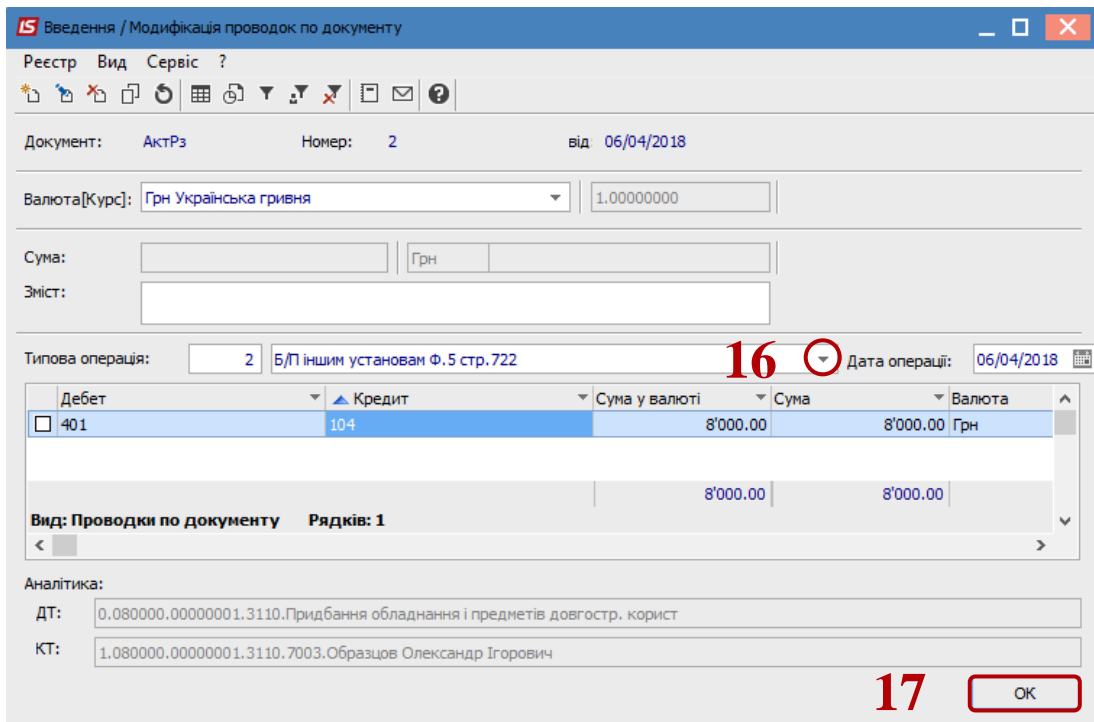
IS Введення / Модифікація проводок по документу

Реєстр Вид Сервіс ?

Документ: АктРз Номер: 2 від 06/04/2018

Валюта[Курс]: Грн Українська гривня 1.00000000

Сума: Грн

Зміст:

Типова операція: 2 Б/П іншим установам Ф.5 стр.722 16 Дата операції: 06/04/2018

| | Дебет | Кредит | Сума у валюті | Сума | Валюта |
|---|---|---|---|---|---|
| ☐ | 401 | 104 | 8'000.00 | 8'000.00 | Грн |
| | | | 8'000.00 | 8'000.00 | |

Вид: Проводки по документу Рядків: 1

Аналітика:

ДТ: 0.080000.00000001.3110.Придбання обладнання і предметів довгостр. корист

КТ: 1.080000.00000001.3110.7003.Образцов Олександр Ігорович

17 ОК